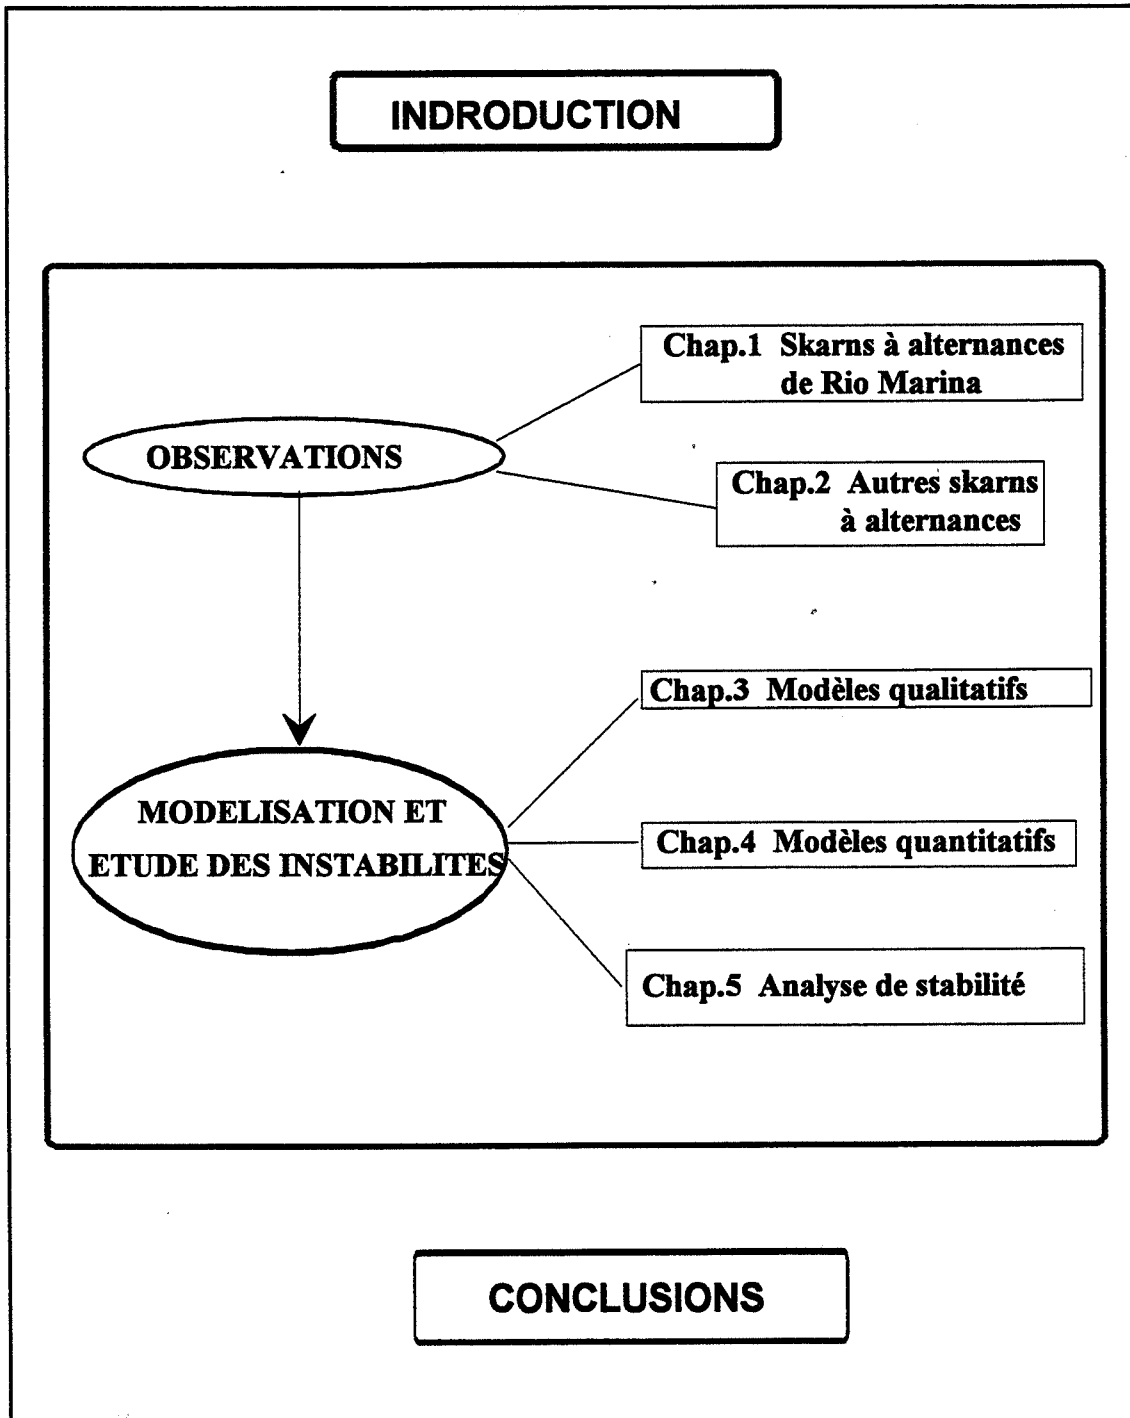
INDRODUCTION

OBSERVATIONS

Chap.1 Skarns à alternances de Rio Marina

Chap.2 Autres skarns à alternances

MODELISATION ET ETUDE DES INSTABILITES

Chap.3 Modèles qualitatifs

Chap.4 Modèles quantitatifs

Chap.5 Analyse de stabilité

CONCLUSIONS